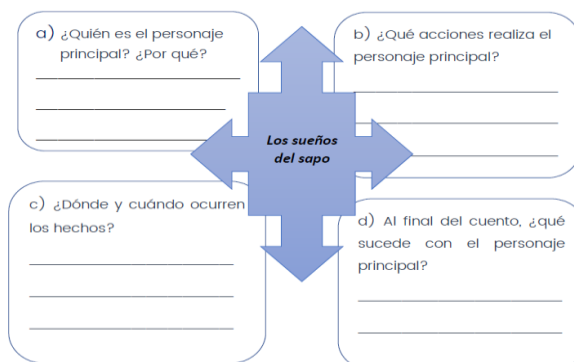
a) ¿Quién es el personaje principal? ¿Por qué?

b) ¿Qué acciones realiza el personaje principal?

Los sueños del sapo

c) ¿Dónde y cuándo ocurren los hechos?

d) Al final del cuento, ¿qué sucede con el personaje principal?